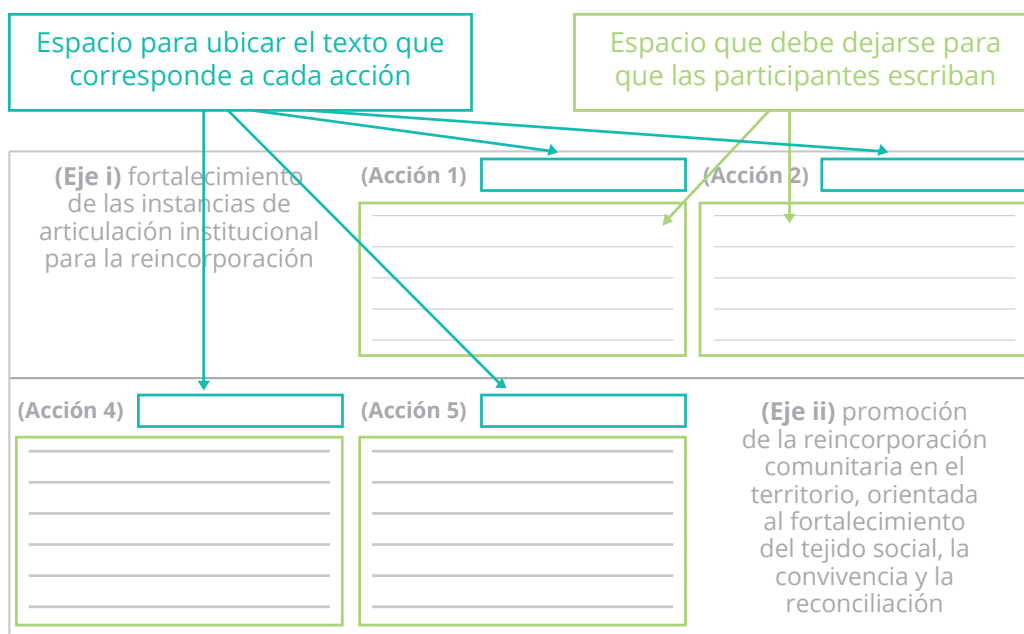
Espacio para ubicar el texto que corresponde a cada acción

Espacio que debe dejarse para que las participantes escriban

**(Eje i)** fortalecimiento de las instancias de articulación institucional para la reincorporación

(Acción 1)

(Acción 2)

(Acción 4)

(Acción 5)

**(Eje ii)** promoción de la reincorporación comunitaria en el territorio, orientada al fortalecimiento del tejido social, la convivencia y la reconciliación